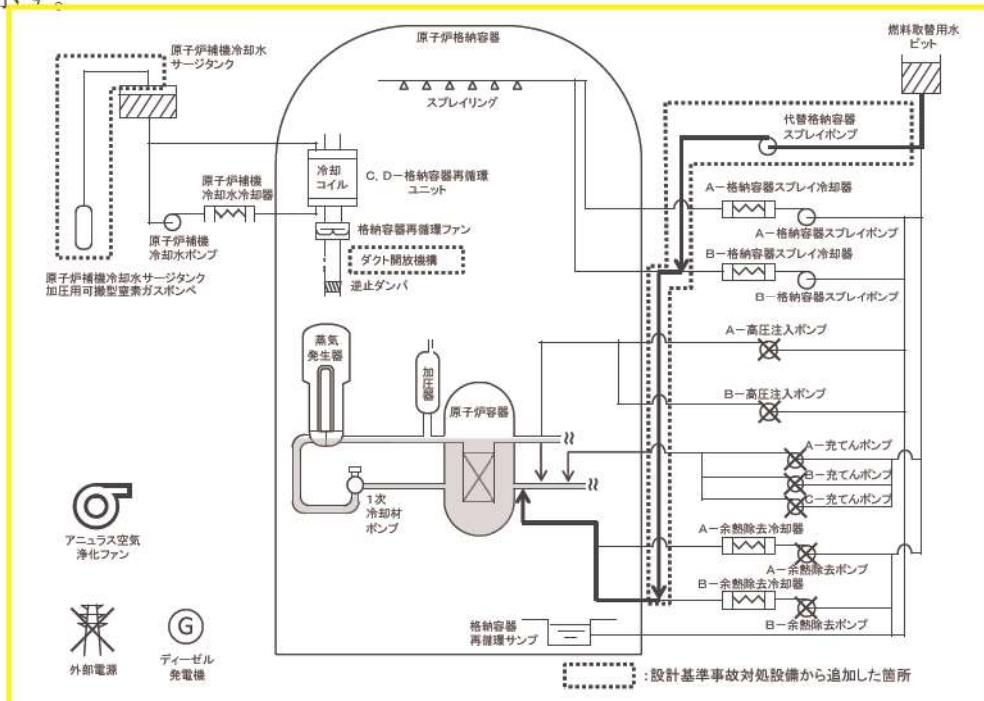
原子炉補機冷却水
サージタンク

原子炉格納容器

燃料取替用水
ピット

スプレイリング

代替格納容器
スプレイポンプ

冷却
コイル

C, D－格納容器再循環
ユニット

原子炉補機
冷却水冷却器

A－格納容器スプレイ冷却器

原子炉補機
冷却水ポンプ

格納容器再循環ファン

A－格納容器スプレイポンプ

ダクト開放機構

B－格納容器スプレイ冷却器

原子炉補機冷却水サージタンク
加圧用可搬型窒素ガスボンベ

逆止ダンパ

B－格納容器スプレイポンプ

蒸気
発生器

加圧器

A－高圧注入ポンプ

原子炉容器

B－高圧注入ポンプ

A－充てんポンプ
B－充てんポンプ
C－充てんポンプ

1次
冷却材
ポンプ

アニュラス空気
浄化ファン

A－余熱除去冷却器

A－余熱除去ポンプ

B－余熱除去冷却器

B－余熱除去ポンプ

格納容器
再循環サンプ

外部電源

G

ディーゼル
発電機

：設計基準事故対処設備から追加した箇所